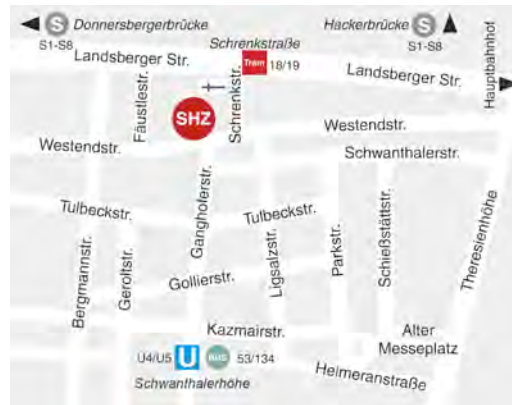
S Donnersbergerbrücke
S1-S8
Hackerbrücke S
S1-S8
Landsberger Str.
Schrenkstraße
Tram 18/19
Landsberger Str.
Hauptbahnhof
Fäustlestr.
Schrenkstr.
SHZ
Westendstr.
Westendstr.
Schwanthalerstr.
Tulbeckstr.
Tulbeckstr.
Gangholerstr.
Ligsalzstr.
Parkstr.
Schießstättstr.
Theresienhöhe
Bergmannstr.
Geroltstr.
Gollierstr.
Kazmairstr.
Alter Messeplatz
U4/U5 U Bus 53/134
Schwanthalerhöhe
Heimeranstraße